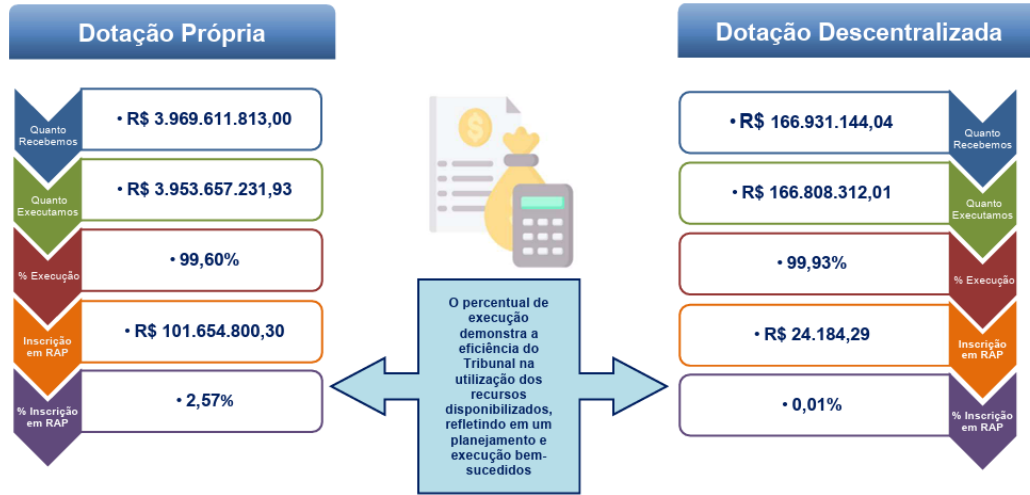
Dotação Própria

Quanto Recebemos
• R$ 3.969.611.813,00

Quanto Executamos
• R$ 3.953.657.231,93

% Execução
• 99,60%

Inscrição em RAP
• R$ 101.654.800,30

% Inscrição em RAP
• 2,57%

O percentual de execução demonstra a eficiência do Tribunal na utilização dos recursos disponibilizados, refletindo em um planejamento e execução bem-sucedidos

Dotação Descentralizada

• R$ 166.931.144,04
Quanto Recebemos

• R$ 166.808.312,01
Quanto Executamos

• 99,93%
% Execução

• R$ 24.184,29
Inscrição em RAP

• 0,01%
% Inscrição em RAP